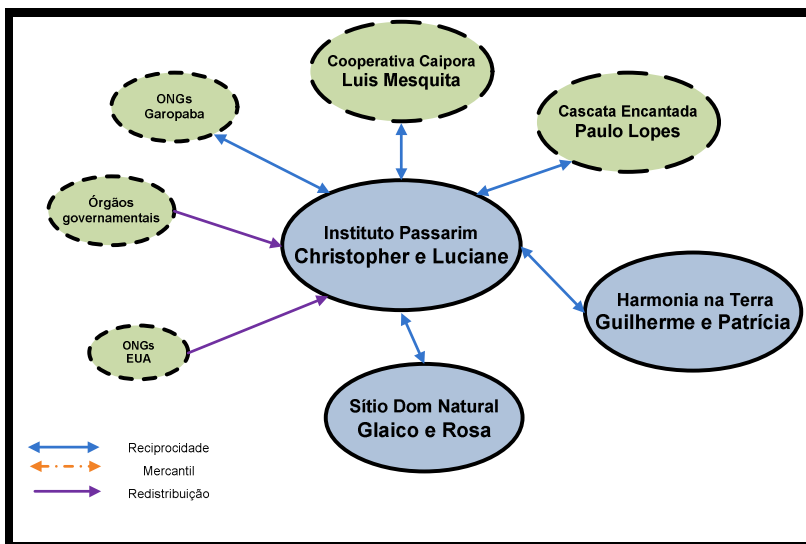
Cooperativa Caipora
Luis Mesquita

ONGs
Garopaba

Cascata Encantada
Paulo Lopes

Órgãos
governamentais

Instituto Passarim
Christopher e Luciane

Harmonia na Terra
Guilherme e Patrícia

ONGs
EUA

Sítio Dom Natural
Glaico e Rosa

Reciprocidade
Mercantil
Redistribuição